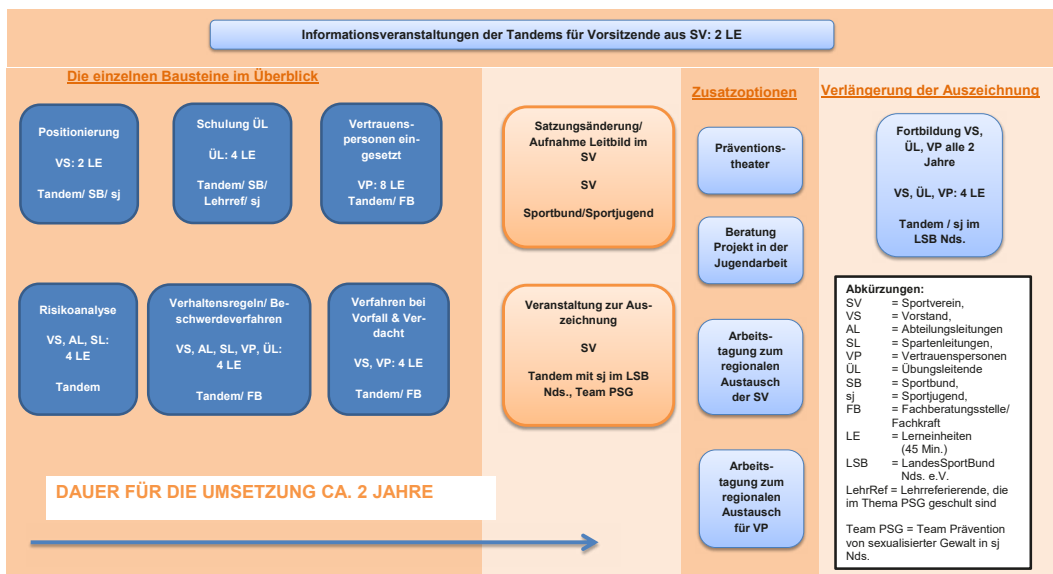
Informationsveranstaltungen der Tandems für Vorsitzende aus SV: 2 LE

Die einzelnen Bausteine im Überblick

Positionierung

VS: 2 LE

Tandem/ SB/ sj

Schulung ÜL

ÜL: 4 LE

Tandem/ SB/ Lehrref/ sj

Vertrauenspersonen eingesetzt

VP: 8 LE
Tandem/ FB

Risikoanalyse

VS, AL, SL: 4 LE

Tandem

Verhaltensregeln/ Beschwerdeverfahren

VS, AL, SL, VP, ÜL: 4 LE

Tandem/ FB

Verfahren bei Vorfall & Verdacht

VS, VP: 4 LE

Tandem/ FB

DAUER FÜR DIE UMSETZUNG CA. 2 JAHRE

Satzungsänderung/ Aufnahme Leitbild im SV

SV

Sportbund/Sportjugend

Veranstaltung zur Auszeichnung

SV

Tandem mit sj im LSB Nds., Team PSG

Zusatzoptionen

Präventionstheater

Beratung Projekt in der Jugendarbeit

Arbeitstagung zum regionalen Austausch der SV

Arbeitstagung zum regionalen Austausch für VP

Verlängerung der Auszeichnung

Fortbildung VS, ÜL, VP alle 2 Jahre

VS, ÜL, VP: 4 LE

Tandem / sj im LSB Nds.

Abkürzungen:
SV = Sportverein,
VS = Vorstand,
AL = Abteilungsleitungen
SL = Spartenleitungen,
VP = Vertrauenspersonen
ÜL = Übungsleitende
SB = Sportbund,
sj = Sportjugend,
FB = Fachberatungsstelle/ Fachkraft
LE = Lerneinheiten (45 Min.)
LSB = LandesSportBund Nds. e.V.
LehrRef = Lehrreferierende, die im Thema PSG geschult sind

Team PSG = Team Prävention von sexualisierter Gewalt in sj Nds.